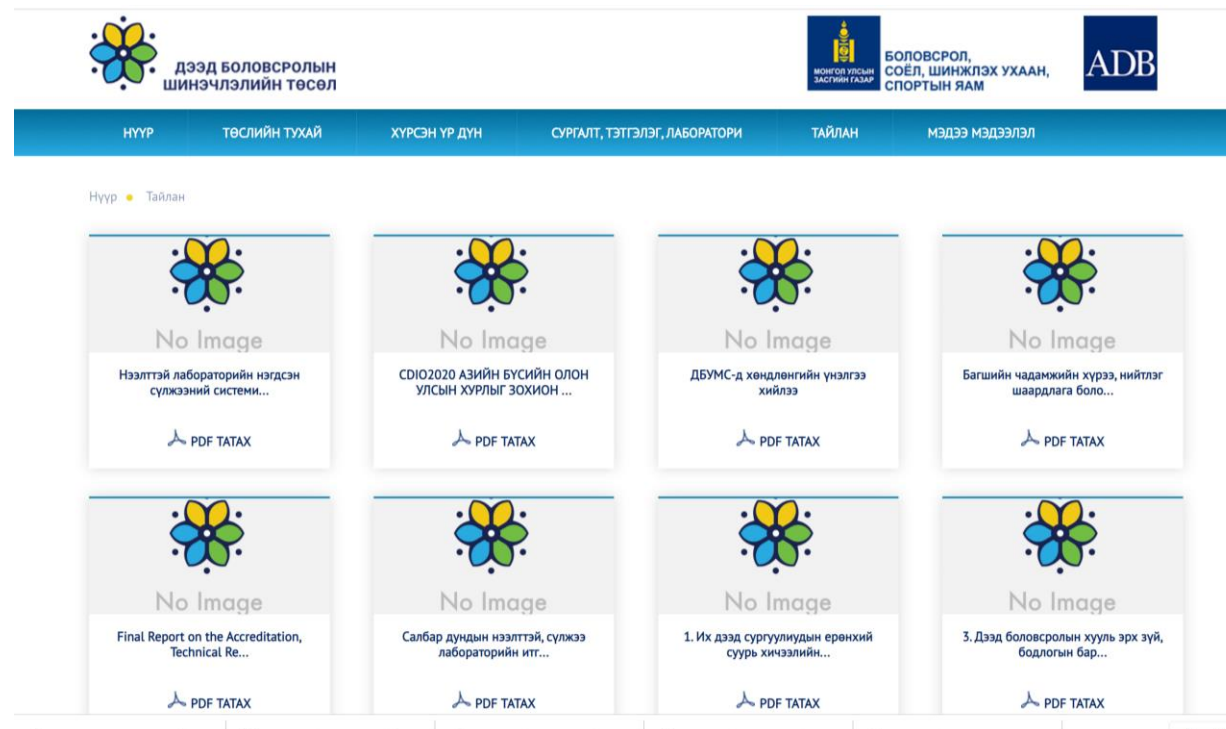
ДЭЭД БОЛОВСРОЛЫН ШИНЭЧЛЭЛИЙН ТӨСӨЛ

МОНГОЛ УЛСЫН ЗАСГИЙН ГАЗАР

БОЛОВСРОЛ, СОЁЛ, ШИНЖЛЭХ УХААН, СПОРТЫН ЯАМ

ADB

НҮҮР | ТӨСЛИЙН ТУХАЙ | ХҮРСЭН ҮР ДҮН | СУРГАЛТ, ТЭТГЭЛЭГ, ЛАБОРАТОРИ | ТАЙЛАН | МЭДЭЭ МЭДЭЭЛЭЛ

Нүүр • Тайлан

No Image
Нээлттэй лабораторийн нэгдсэн сүлжээний системи...
PDF ТАТАХ

No Image
CDIO2020 АЗИЙН БҮСИЙН ОЛОН УЛСЫН ХУРЛЫГ ЗОХИОН ...
PDF ТАТАХ

No Image
ДБУМС-д хөндлөнгийн үнэлгээ хийлээ
PDF ТАТАХ

No Image
Багшийн чадамжийн хүрээ, нийтлэг шаардлага боло...
PDF ТАТАХ

No Image
Final Report on the Accreditation, Technical Re...
PDF ТАТАХ

No Image
Салбар дундын нээлттэй, сүлжээ лабораторийн итг...
PDF ТАТАХ

No Image
1. Их дээд сургуулиудын ерөнхий суурь хичээлийн...
PDF ТАТАХ

No Image
3. Дээд боловсролын хууль эрх зүй, бодлогын бар...
PDF ТАТАХ